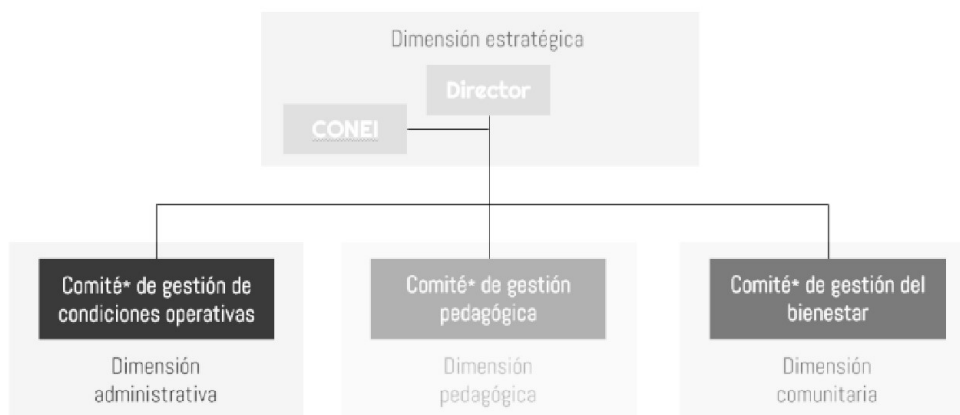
Dimensión estratégica

Director

CONEI

Comité* de gestión de condiciones operativas

Dimensión administrativa

Comité* de gestión pedagógica

Dimensión pedagógica

Comité* de gestión del bienestar

Dimensión comunitaria